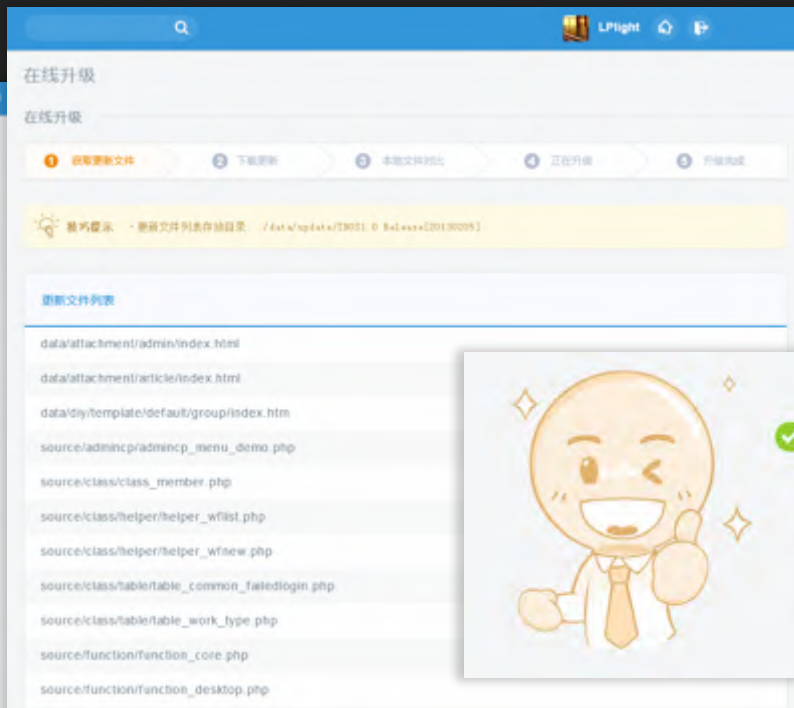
LPlight

在线升级

在线升级

1 获取更新文件　2 下载更新　3 本地文件对比　4 正在升级　5 升级完成

技巧提示　- 更新文件列表存放目录：/data/update/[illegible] Release[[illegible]]

更新文件列表

data/attachment/admin/index.html
data/attachment/article/index.html
data/diy/template/default/group/index.htm
source/admincp/admincp_menu_demo.php
source/class/class_member.php
source/class/helper/helper_wflist.php
source/class/helper/helper_wfnew.php
source/class/table/table_common_failedlogin.php
source/class/table/table_work_type.php
source/function/function_core.php
source/function/function_desktop.php